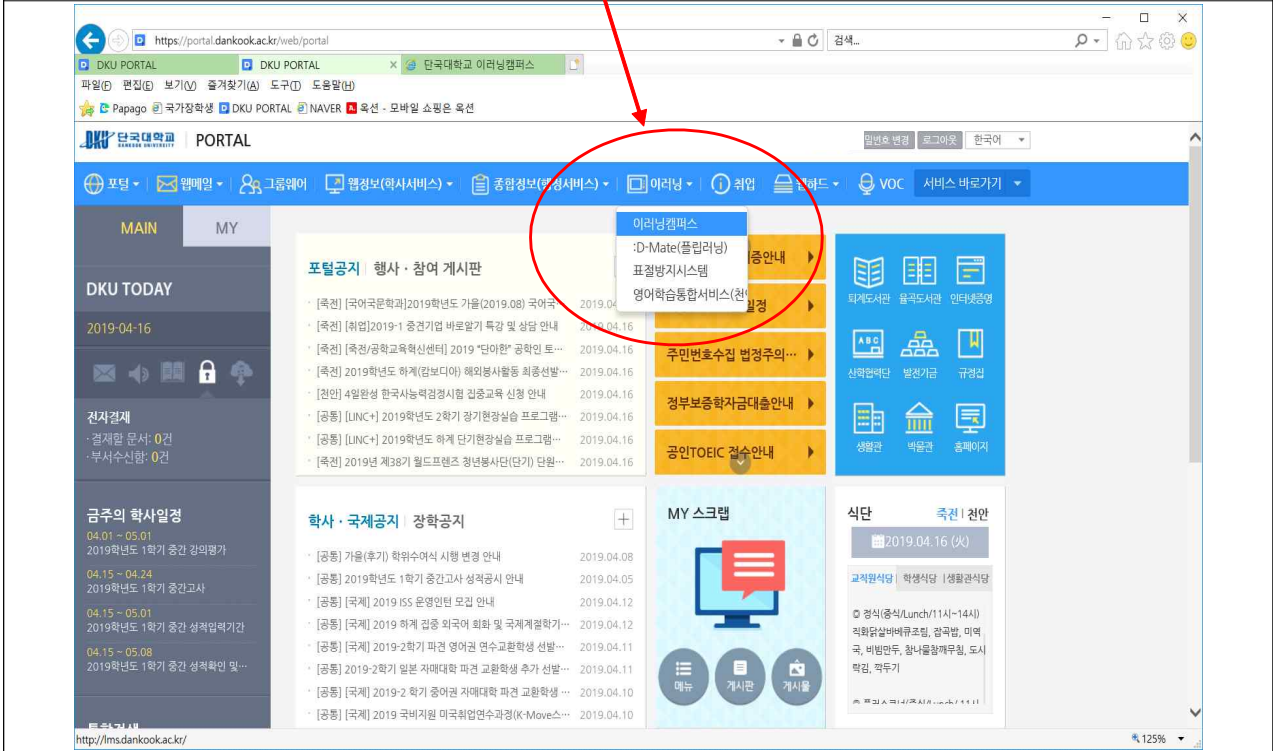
https://portal.dankook.ac.kr/web/portal

검색...

DKU PORTAL
DKU PORTAL
단국대학교 이러닝캠퍼스

파일(F) 편집(E) 보기(V) 즐겨찾기(A) 도구(T) 도움말(H)

Papago 국가장학생 DKU PORTAL NAVER 옥션 - 모바일 쇼핑은 옥션

DKU 단국대학교 PORTAL

비밀번호 변경 로그아웃 한국어

포털 웹메일 그룹웨어 웹정보(학사서비스) 종합정보(행정서비스) 이러닝 취업 웹하드 VOC 서비스 바로가기

이러닝캠퍼스
:D-Mate(플립러닝)
표절방지시스템
영어학습통합서비스(천안)

MAIN MY

DKU TODAY

2019-04-16

전자결재
· 결재할 문서: 0건
· 부서수신함: 0건

금주의 학사일정
04.01 ~ 05.01
2019학년도 1학기 중간 강의평가
04.15 ~ 04.24
2019학년도 1학기 중간고사
04.15 ~ 05.01
2019학년도 1학기 중간 성적입력기간
04.15 ~ 05.08
2019학년도 1학기 중간 성적확인 및...

통합검색

포털공지 | 행사 · 참여 게시판

· [죽전] [국어국문학과]2019학년도 가을(2019.08) 국어국 2019.04.
· [죽전] [취업]2019-1 중견기업 바로알기 특강 및 상담 안내 2019.04.16
· [죽전] [죽전/공학교육혁신센터] 2019 "단아한" 공학인 토... 2019.04.16
· [죽전] 2019학년도 하계(캄보디아) 해외봉사활동 최종선발... 2019.04.16
· [천안] 4일완성 한국사능력검정시험 집중교육 신청 안내 2019.04.16
· [공통] [LINC+] 2019학년도 2학기 장기현장실습 프로그램... 2019.04.16
· [공통] [LINC+] 2019학년도 하계 단기현장실습 프로그램... 2019.04.16
· [죽전] 2019년 제38기 월드프렌즈 청년봉사단(단기) 단원... 2019.04.16

종안내
일정
주민번호수집 법정주의...
정부보증학자금대출안내
공인TOEIC 접수안내

퇴계도서관 율곡도서관 인터넷증명
산학협력단 발전기금 규정집
생활관 박물관 홈페이지

학사 · 국제공지 | 장학공지

· [공통] 가을(후기) 학위수여식 시행 변경 안내 2019.04.08
· [공통] 2019학년도 1학기 중간고사 성적공시 안내 2019.04.05
· [공통] [국제] 2019 ISS 운영인턴 모집 안내 2019.04.12
· [공통] [국제] 2019 하계 집중 외국어 회화 및 국제계절학기... 2019.04.12
· [공통] [국제] 2019-2학기 파견 영어권 연수교환학생 선발... 2019.04.11
· [공통] [국제] 2019-2학기 일본 자매대학 파견 교환학생 추가 선발... 2019.04.11
· [공통] [국제] 2019-2 학기 중어권 자매대학 파견 교환학생 ... 2019.04.10
· [공통] [국제] 2019 국비지원 미국취업연수과정(K-Move스... 2019.04.10

MY 스크랩

메뉴 게시판 게시물

식단 죽전 | 천안
2019.04.16 (火)
교직원식당 | 학생식당 | 생활관식당
◎ 정식(중식/Lunch/11시~14시)
직화닭살바베큐조림, 잡곡밥, 미역국, 비빔만두, 참나물참깨무침, 도시락김, 깍두기

http://lms.dankook.ac.kr/

125%